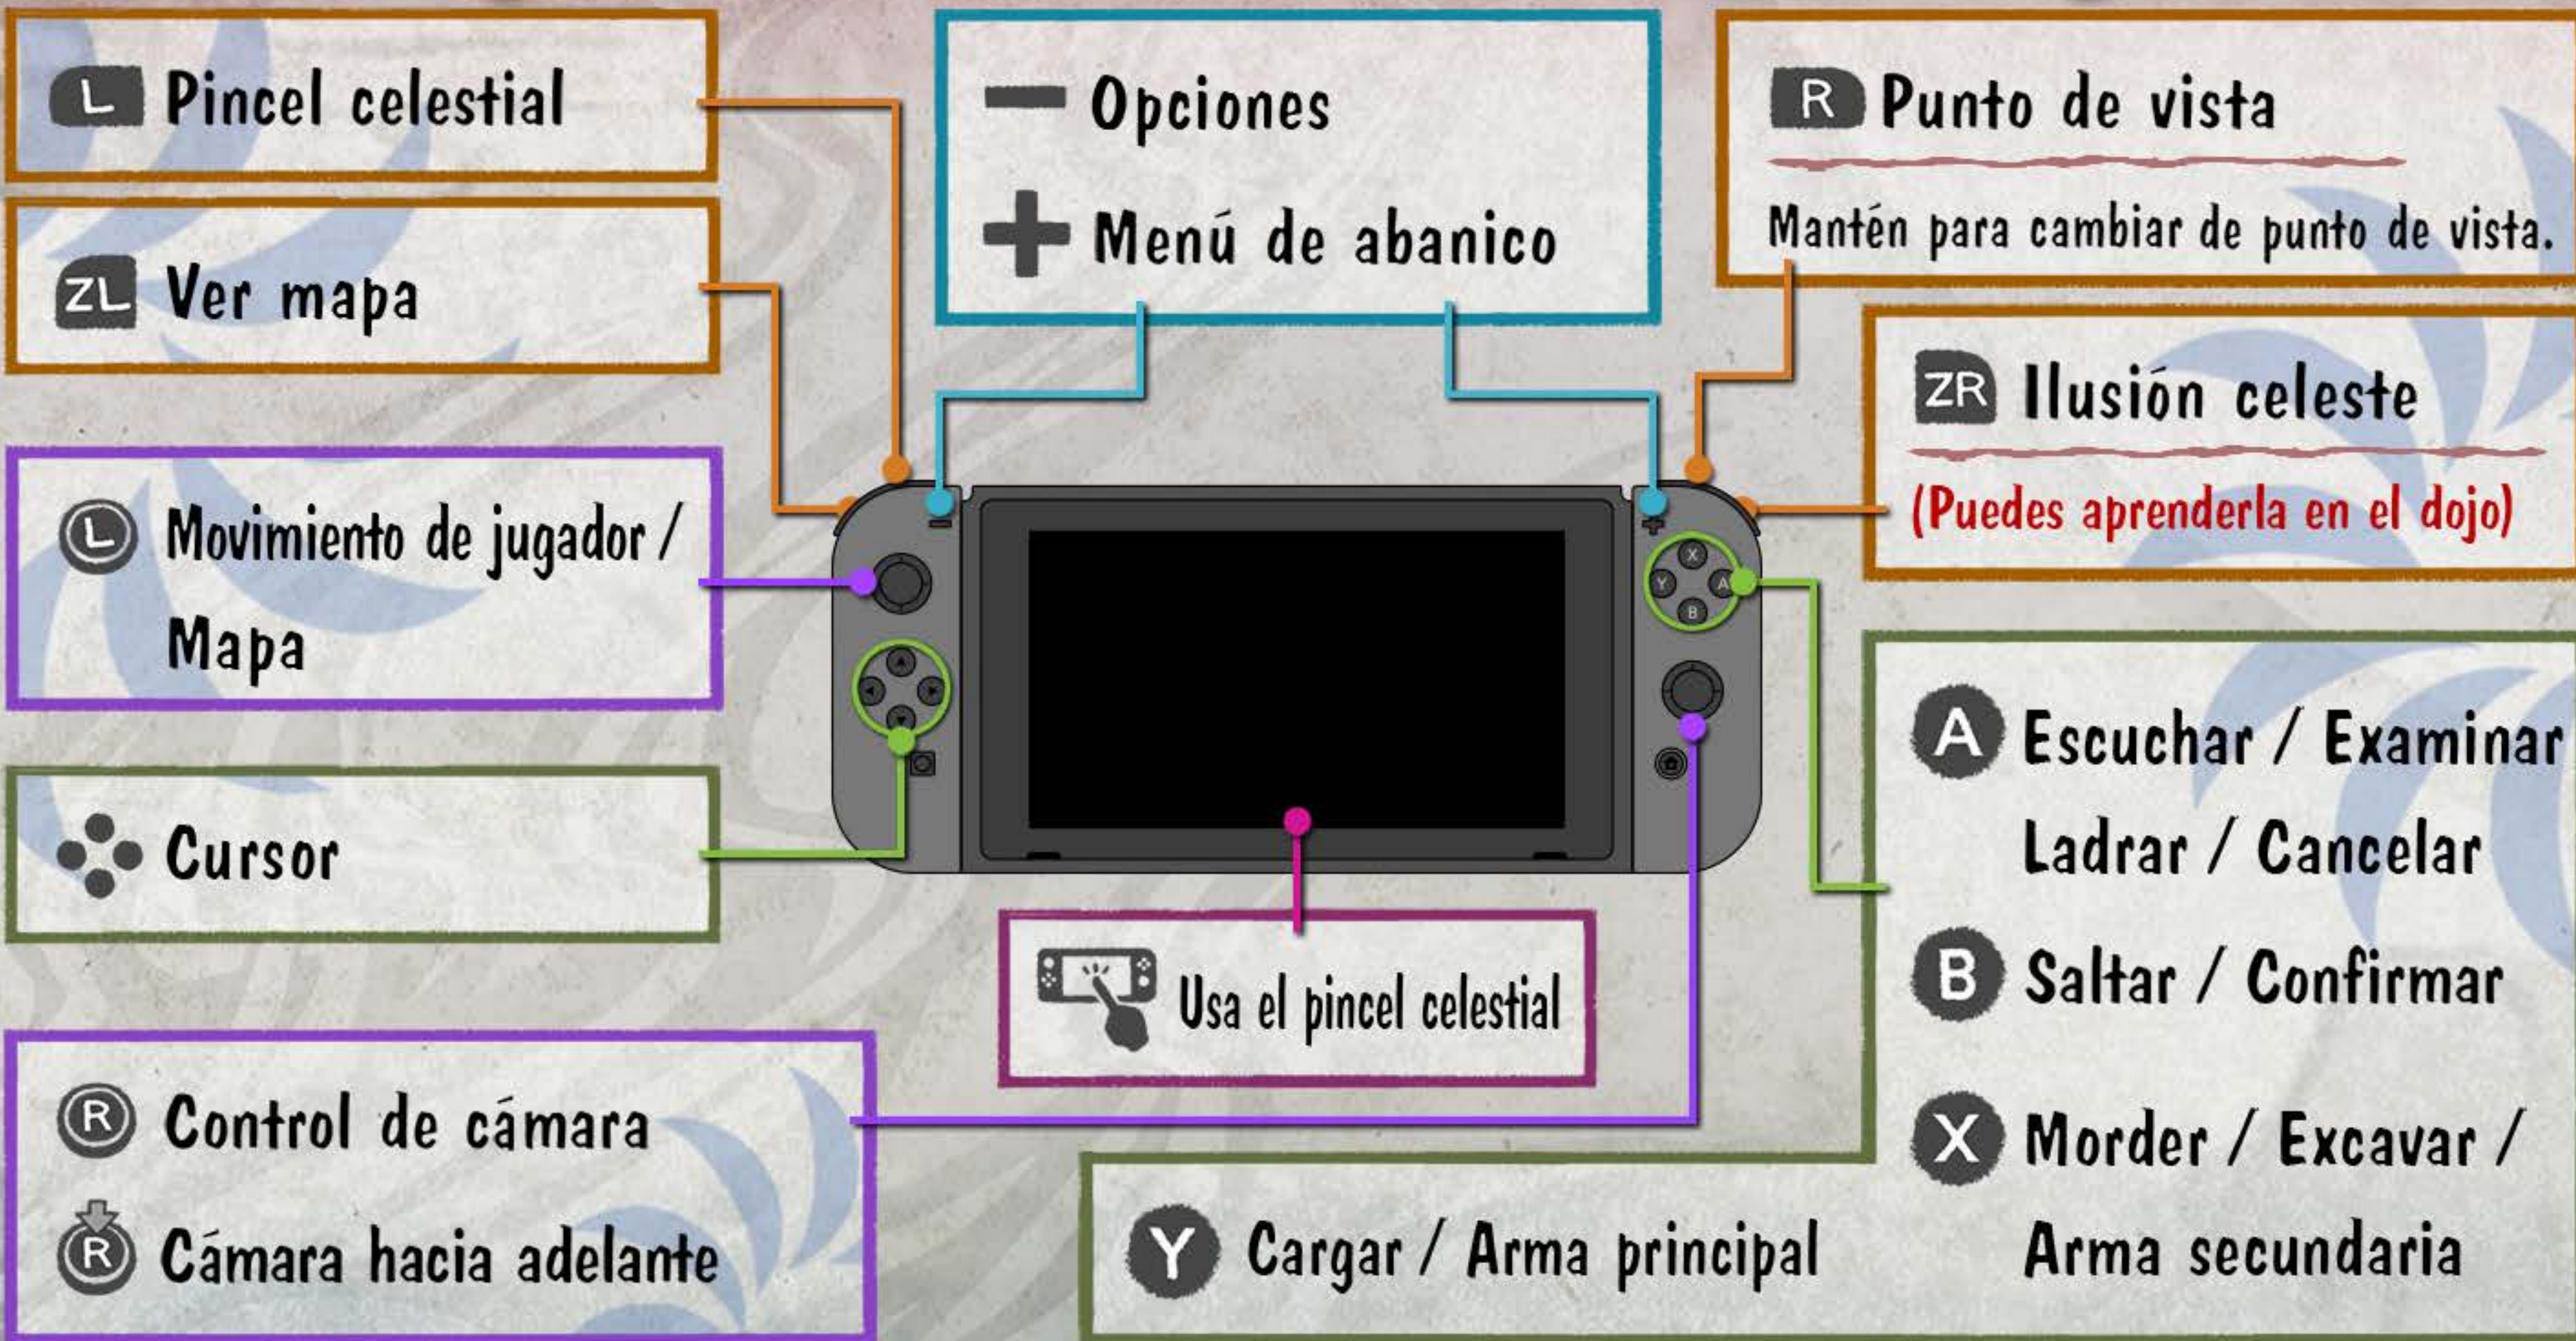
L Pincel celestial

ZL Ver mapa

L Movimiento de jugador / Mapa

Cursor

R Control de cámara

R Cámara hacia adelante

— Opciones

+ Menú de abanico

Usa el pincel celestial

R Punto de vista

Mantén para cambiar de punto de vista.

ZR Ilusión celeste

(Puedes aprenderla en el dojo)

X

Y

A

B

A Escuchar / Examinar

Ladrar / Cancelar

B Saltar / Confirmar

X Morder / Excavar / Arma secundaria

Y Cargar / Arma principal